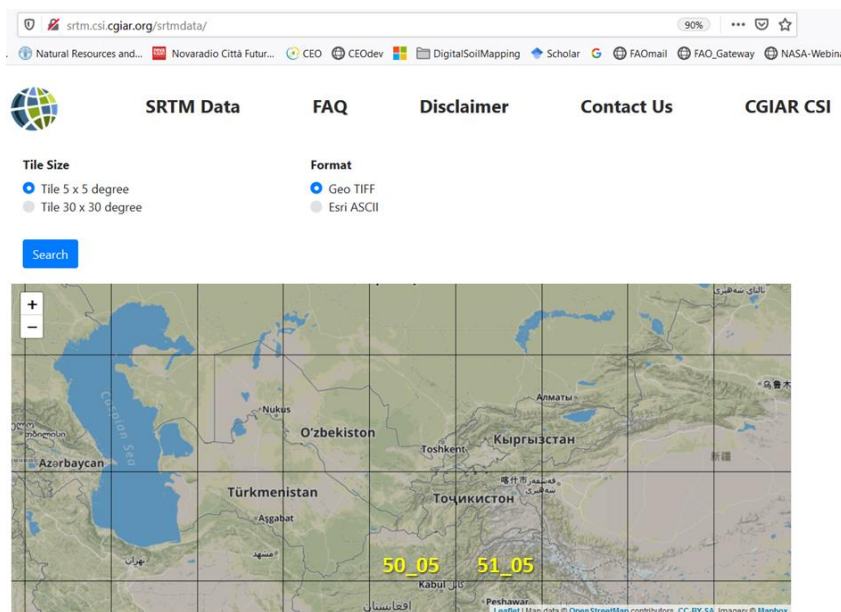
srtm.csi.cgiar.org/srtmdata/

90%

Natural Resources and... Novaradio Città Futur... CEO CEOdev DigitalSoilMapping Scholar FAOmail FAO_Gateway NASA-Webina

SRTM Data FAQ Disclaimer Contact Us CGIAR CSI

Tile Size
Tile 5 x 5 degree
Tile 30 x 30 degree

Format
Geo TIFF
Esri ASCII

Search

+
−

Caspian Sea
Azərbaycan
Nukus
O'zbekiston
Алматы
Toshkent
Кыргызстан
Türkmenistan
Aşgabat
Тоҷикистон
新疆
مشهد
تهران
50_05
51_05
Kabul
Peshawar
افغانستان

Leaflet | Map data © OpenStreetMap contributors, CC-BY-SA, Imagery © Mapbox